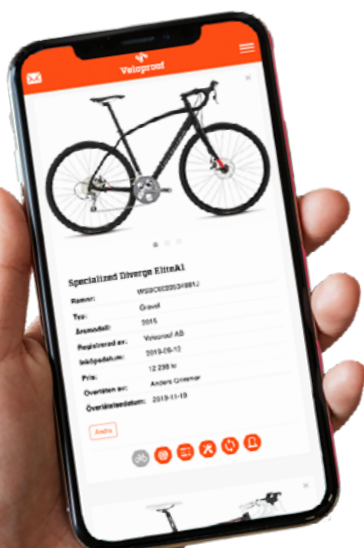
Veloproof

Specialized Diverge EliteA1

Ramnr: WSBC603353188IJ

Typ: Gravel

Årsmodell: 2015

Registrerad av: Veloproof AB

Inköpsdatum: 2019-09-12

Pris: 12 298 kr

Överlåten av: Anders Greemar

Överlåtelsedatum: 2019-11-19

Ändra